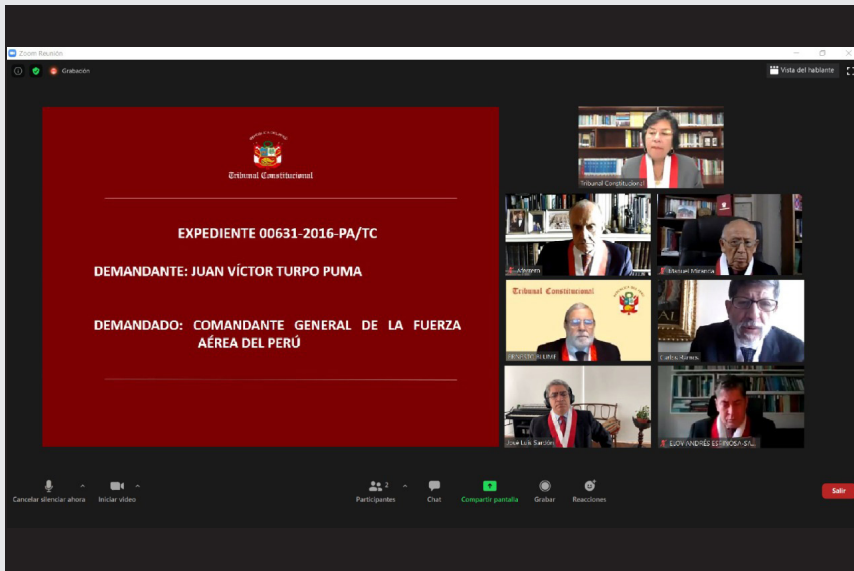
Zoom Reunión

Grabación

Vista del hablante

Tribunal Constitucional

EXPEDIENTE 00631-2016-PA/TC

DEMANDANTE: JUAN VÍCTOR TURPO PUMA

DEMANDADO: COMANDANTE GENERAL DE LA FUERZA AÉREA DEL PERÚ

Tribunal Constitucional

Ledesma

Manuel Miranda

Tribunal Constitucional

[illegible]

Carlos Ramos

Jose Luis Sardón

ELOY ANDRÉS ESPINOSA-SA...

Cancelar silenciar ahora

Iniciar video

Participantes 2

Chat

Compartir pantalla

Grabar

Reacciones

Salir